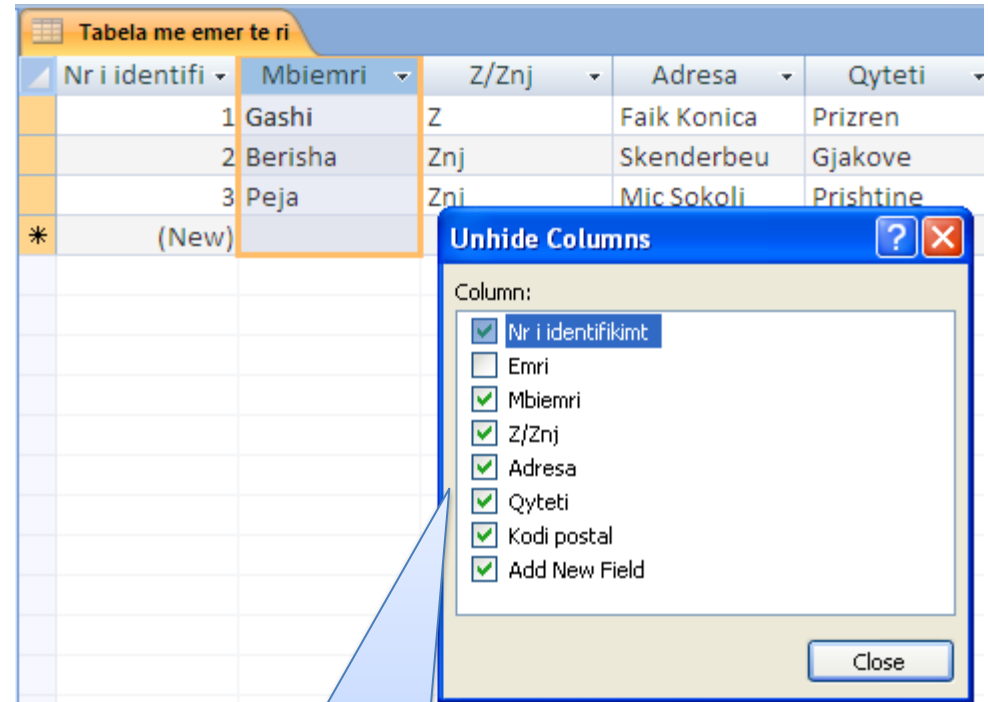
Tabela me emer te ri

| Nr i identifi | Mbiemri | Z/Znj | Adresa | Qyteti |
|---|---|---|---|---|
| 1 | Gashi | Z | Faik Konica | Prizren |
| 2 | Berisha | Znj | Skenderbeu | Gjakove |
| 3 | Peja | Znj | Mic Sokoli | Prishtine |
| (New) | | | | |

Unhide Columns

Column:

Nr i identifikimt
Emri
Mbiemri
Z/Znj
Adresa
Qyteti
Kodi postal
Add New Field

Close